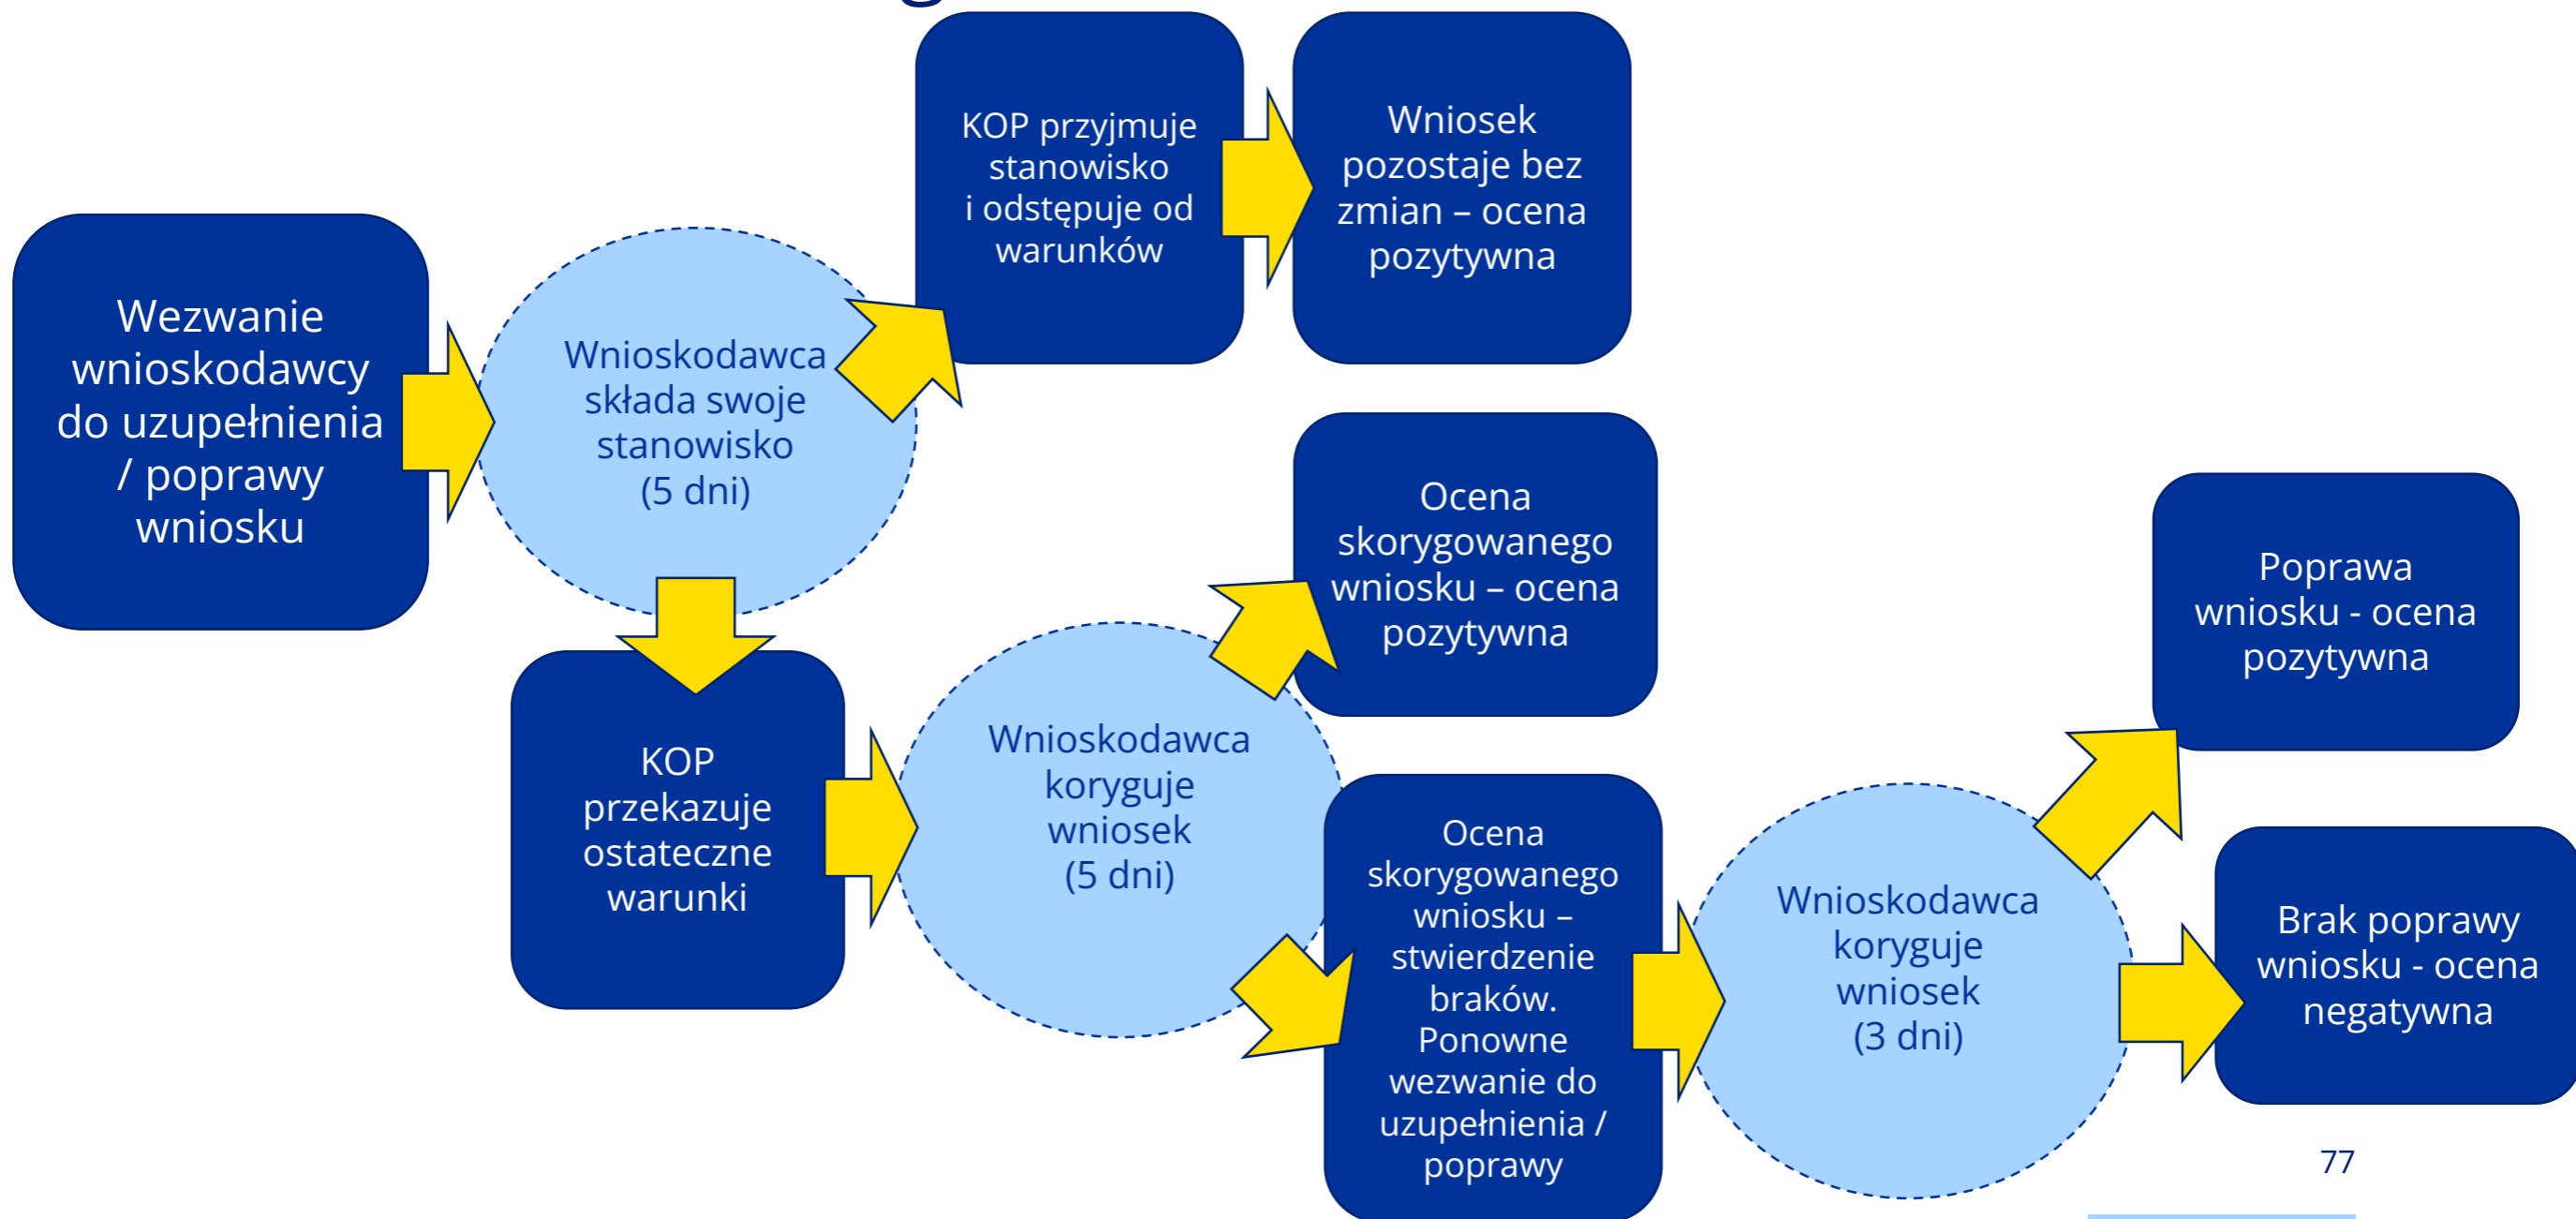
Wezwanie wnioskodawcy do uzupełnienia / poprawy wniosku

Wnioskodawca składa swoje stanowisko (5 dni)

KOP przyjmuje stanowisko i odstępuje od warunków

Wniosek pozostaje bez zmian – ocena pozytywna

KOP przekazuje ostateczne warunki

Wnioskodawca koryguje wniosek (5 dni)

Ocena skorygowanego wniosku – ocena pozytywna

Ocena skorygowanego wniosku – stwierdzenie braków. Ponowne wezwanie do uzupełnienia / poprawy

Wnioskodawca koryguje wniosek (3 dni)

Poprawa wniosku - ocena pozytywna

Brak poprawy wniosku - ocena negatywna

77